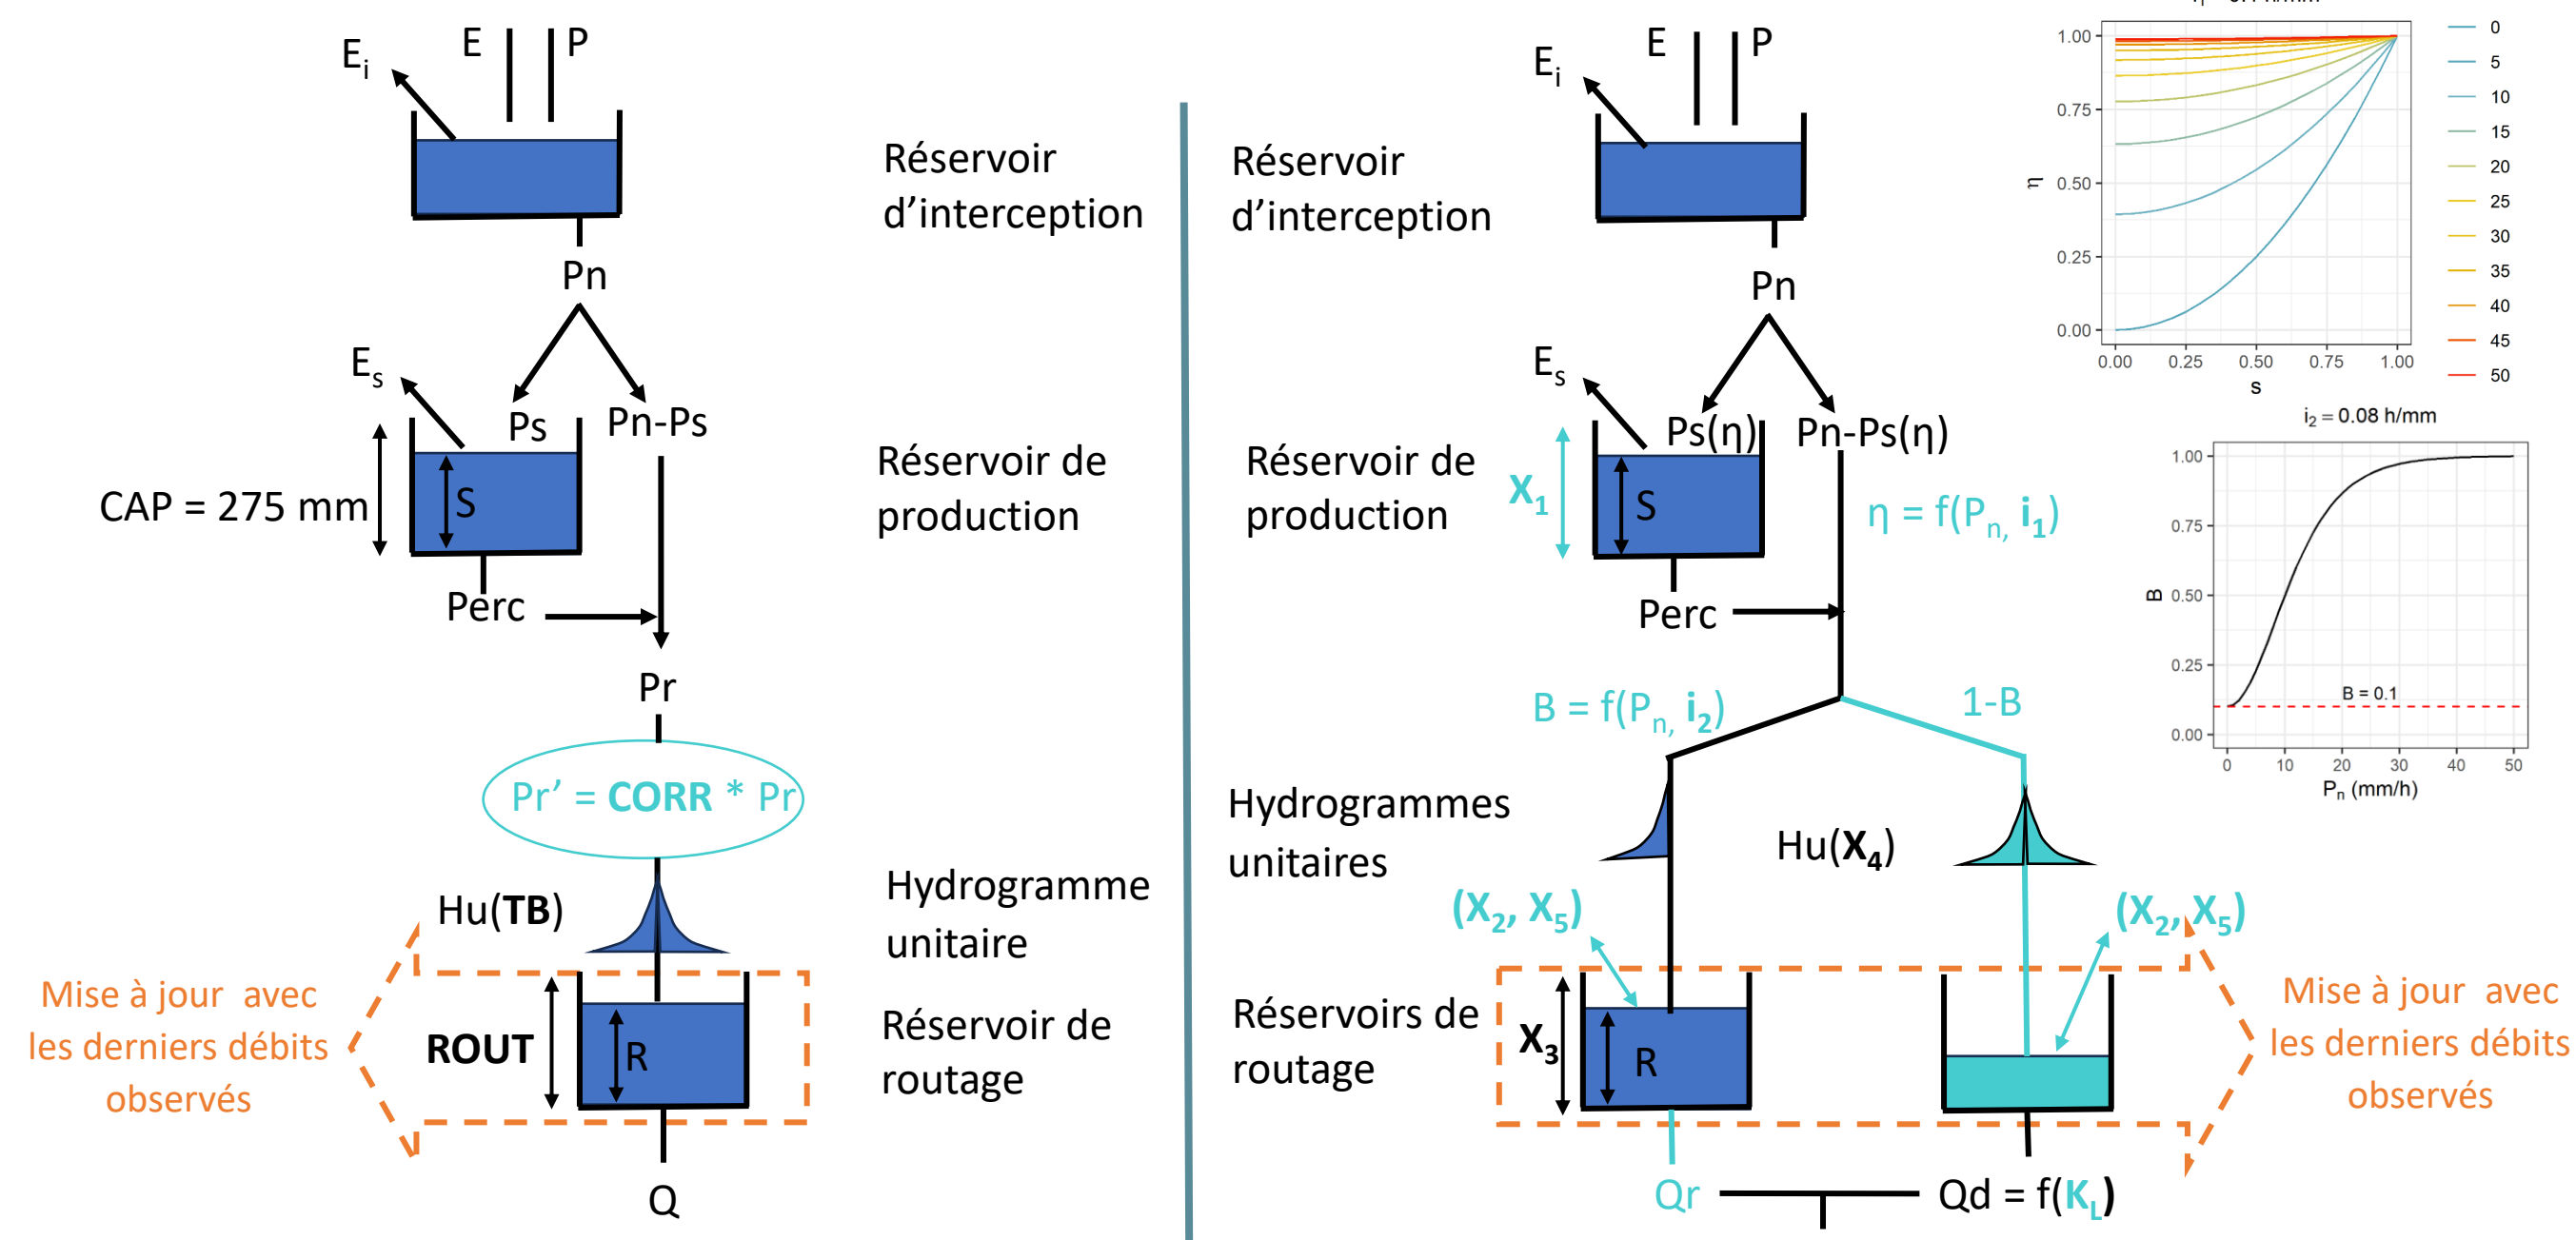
$E_i$
E
P
Réservoir d'interception
Pn
$E_s$
Ps
Pn-Ps
CAP = 275 mm
S
Réservoir de production
Perc
Pr
Pr' = **CORR** * Pr
Hu(**TB**)
Hydrogramme unitaire
Mise à jour avec les derniers débits observés
**ROUT**
R
Réservoir de routage
Q

$E_i$
E
P
Réservoir d'interception
Pn
$E_s$
Ps(η)
Pn-Ps(η)
Réservoir de production
$X_1$
S
η = f($P_{n,}$ $i_1$)
Perc
B = f($P_{n,}$ $i_2$)
1-B
Hydrogrammes unitaires
Hu($X_4$)
($X_2$, $X_5$)
($X_2$, $X_5$)
Réservoirs de routage
$X_3$
R
Mise à jour avec les derniers débits observés
Qr
Qd = f($K_L$)

1.00
0.75
η 0.50
0.25
0.00
0.00 0.25 0.50 0.75 1.00
s
0
5
10
15
20
25
30
35
40
45
50

$i_2$ = 0.08 h/mm
1.00
0.75
B 0.50
0.25
0.00
B = 0.1
0 10 20 30 40 50
$P_n$ (mm/h)